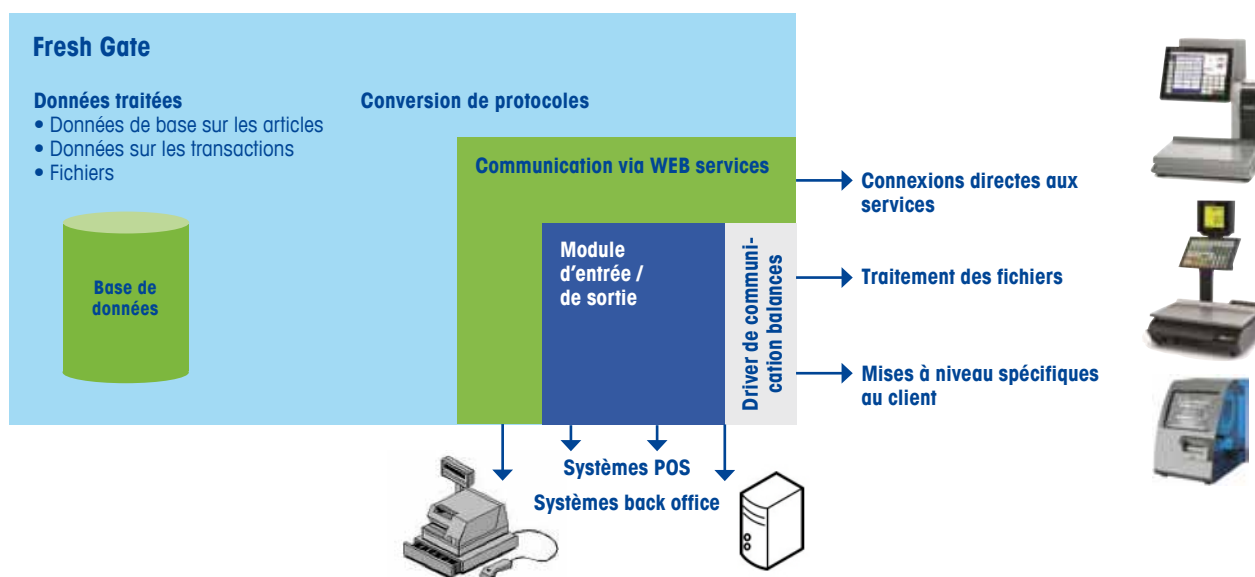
Fresh Gate

Données traitées
• Données de base sur les articles
• Données sur les transactions
• Fichiers

Base de données

Conversion de protocoles

Communication via WEB services

Module d'entrée / de sortie

Driver de communication balances

Connexions directes aux services

Traitement des fichiers

Mises à niveau spécifiques au client

Systèmes POS

Systèmes back office